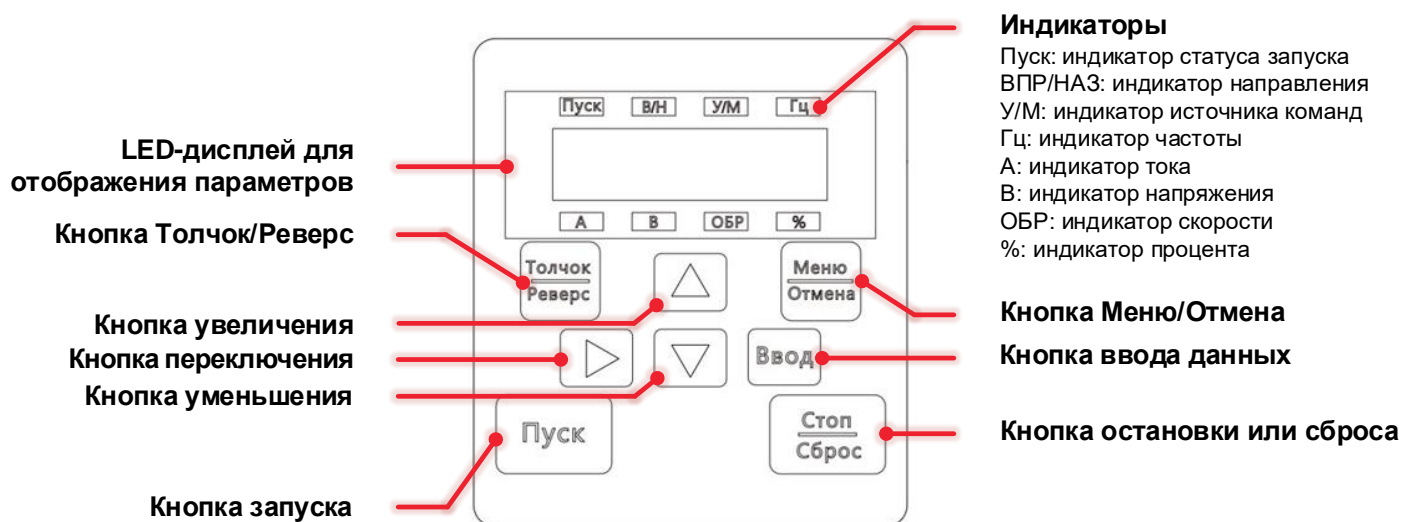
Индикаторы
Пуск: индикатор статуса запуска
ВПР/НАЗ: индикатор направления
У/М: индикатор источника команд
Гц: индикатор частоты
А: индикатор тока
В: индикатор напряжения
ОБР: индикатор скорости
%: индикатор процента

LED-дисплей для отображения параметров

Кнопка Толчок/Реверс

Кнопка увеличения
Кнопка переключения
Кнопка уменьшения

Кнопка запуска

Пуск
В/Н
У/М
Гц
А
В
ОБР
%

Толчок
Реверс

Меню
Отмена

Ввод

Пуск

Стоп
Сброс

Кнопка Меню/Отмена
Кнопка ввода данных
Кнопка остановки или сброса